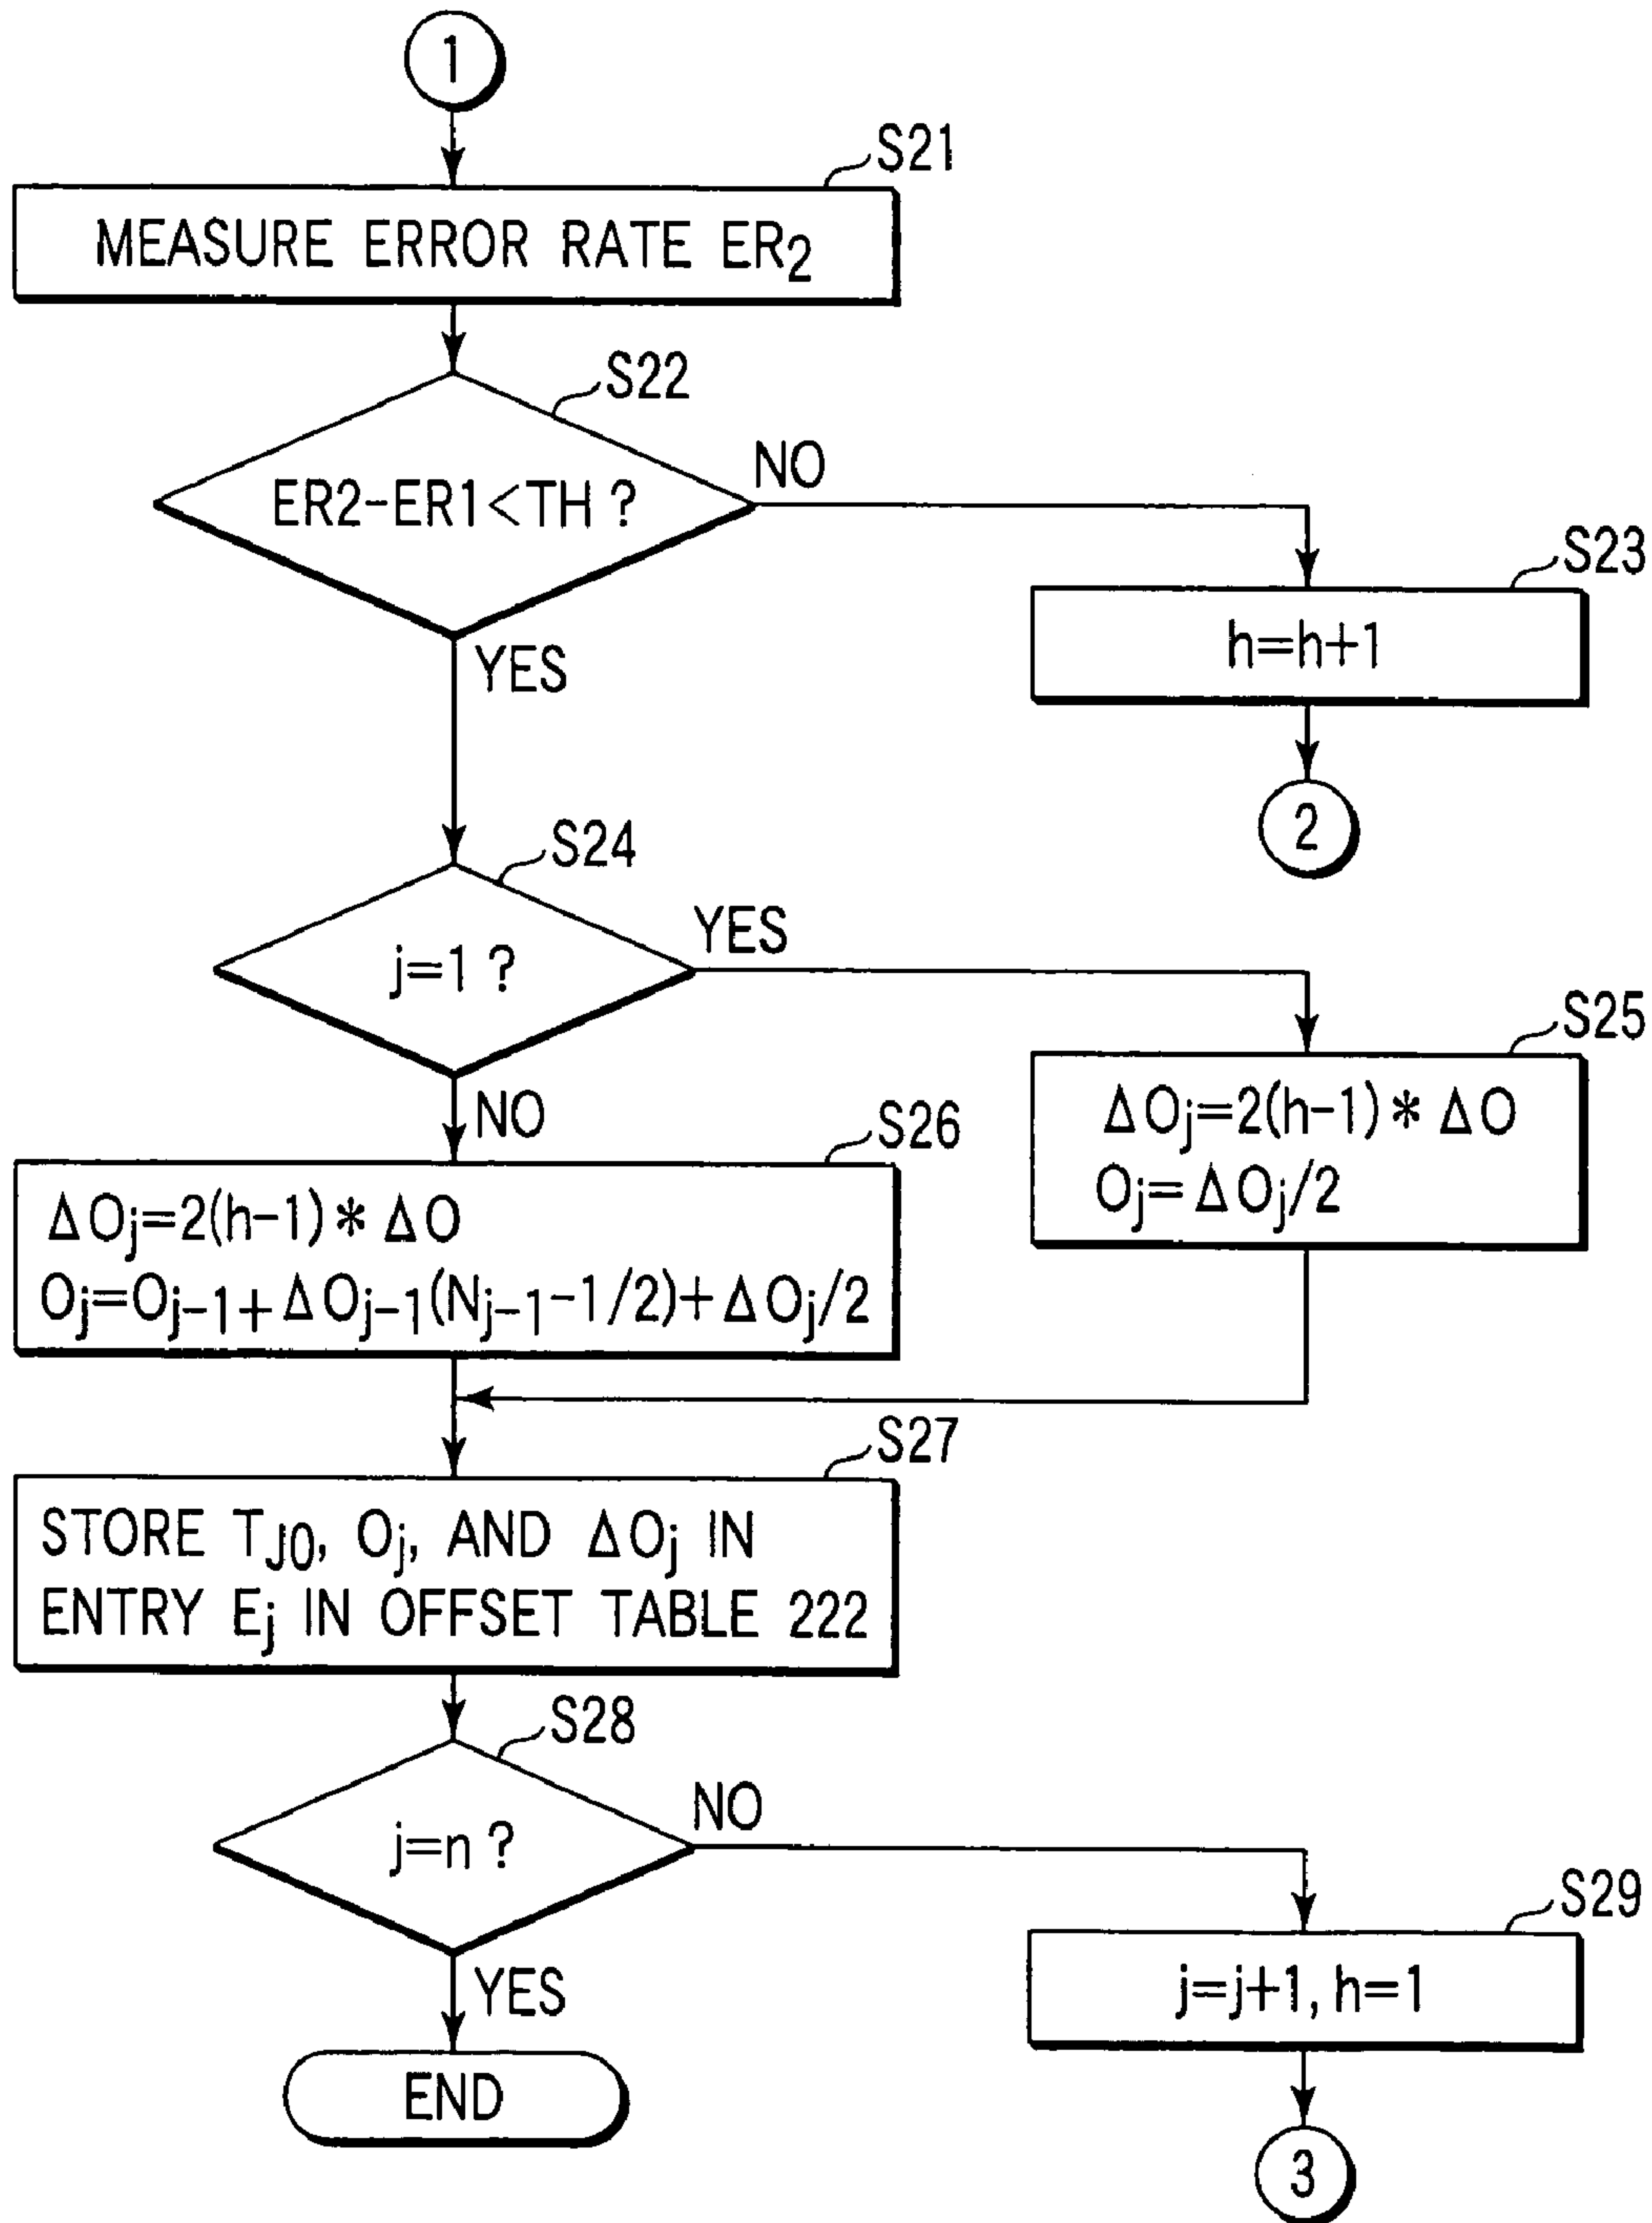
1

S21

MEASURE ERROR RATE $ER_2$

S22

ER2-ER1<TH ?

NO

S23

h=h+1

2

YES

S24

j=1 ?

YES

S25

$\Delta O_j=2(h-1)*\Delta O$
$O_j=\Delta O_j/2$

NO

S26

$\Delta O_j=2(h-1)*\Delta O$
$O_j=O_{j-1}+\Delta O_{j-1}(N_{j-1}-1/2)+\Delta O_j/2$

S27

STORE $T_{J0}$, $O_j$, AND $\Delta O_j$ IN ENTRY $E_j$ IN OFFSET TABLE 222

S28

j=n ?

NO

S29

j=j+1, h=1

3

YES

END